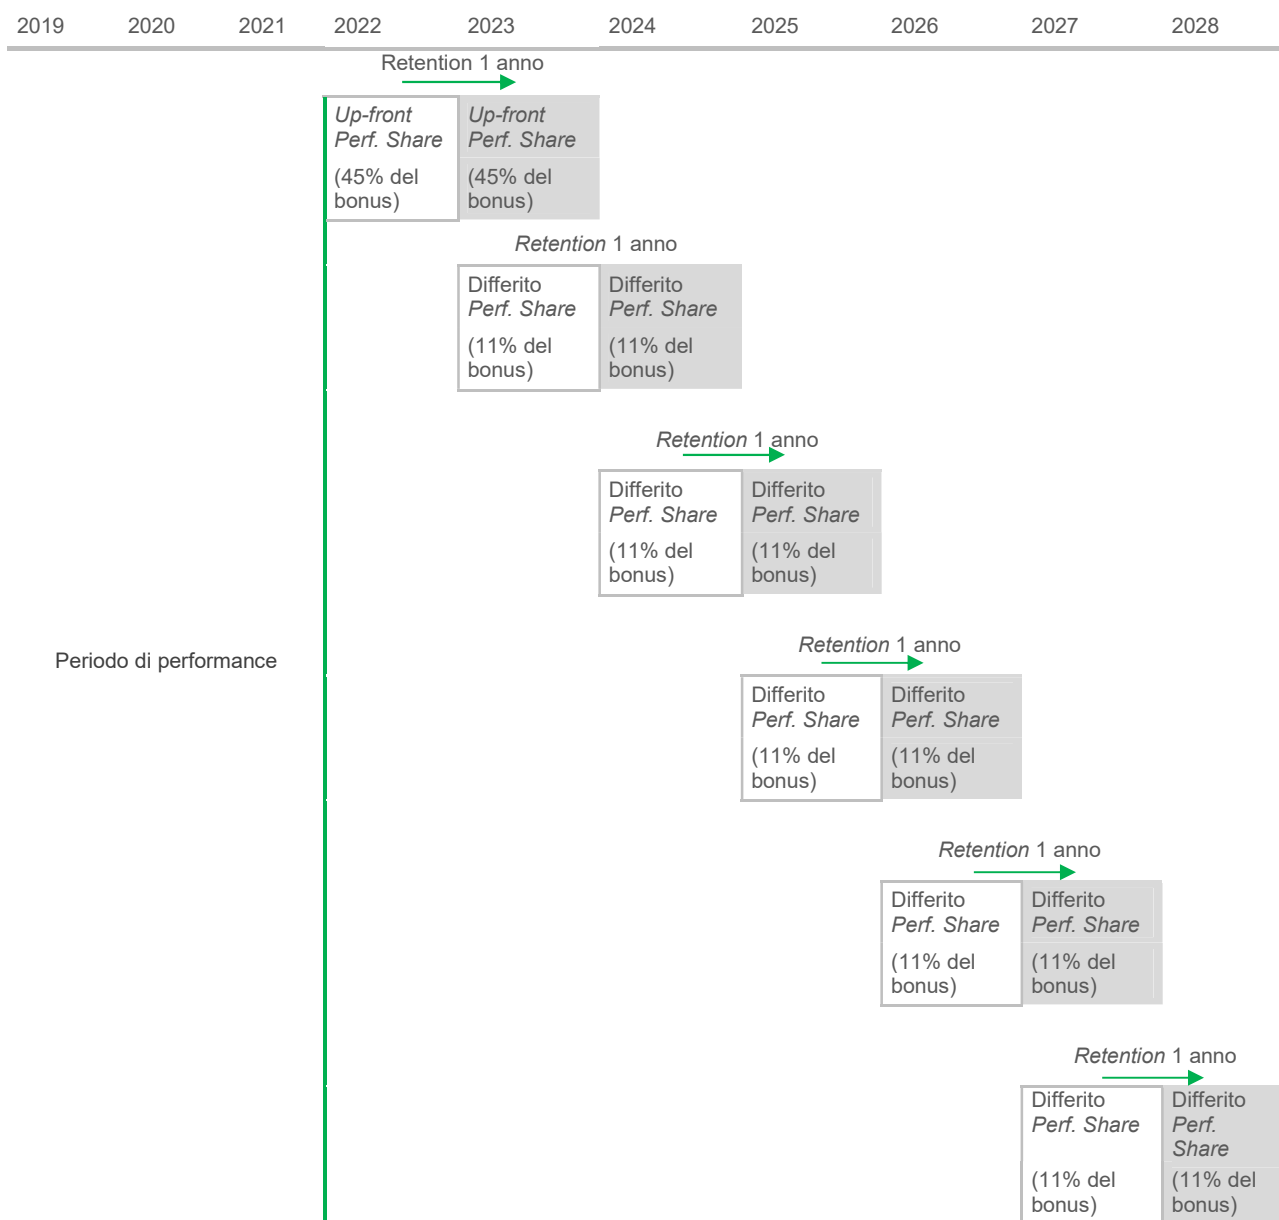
2019 2020 2021 2022 2023 2024 2025 2026 2027 2028

Retention 1 anno

Up-front Perf. Share (45% del bonus)

Up-front Perf. Share (45% del bonus)

Retention 1 anno

Differito Perf. Share (11% del bonus)

Differito Perf. Share (11% del bonus)

Retention 1 anno

Differito Perf. Share (11% del bonus)

Differito Perf. Share (11% del bonus)

Periodo di performance

Retention 1 anno

Differito Perf. Share (11% del bonus)

Differito Perf. Share (11% del bonus)

Retention 1 anno

Differito Perf. Share (11% del bonus)

Differito Perf. Share (11% del bonus)

Retention 1 anno

Differito Perf. Share (11% del bonus)

Differito Perf. Share (11% del bonus)